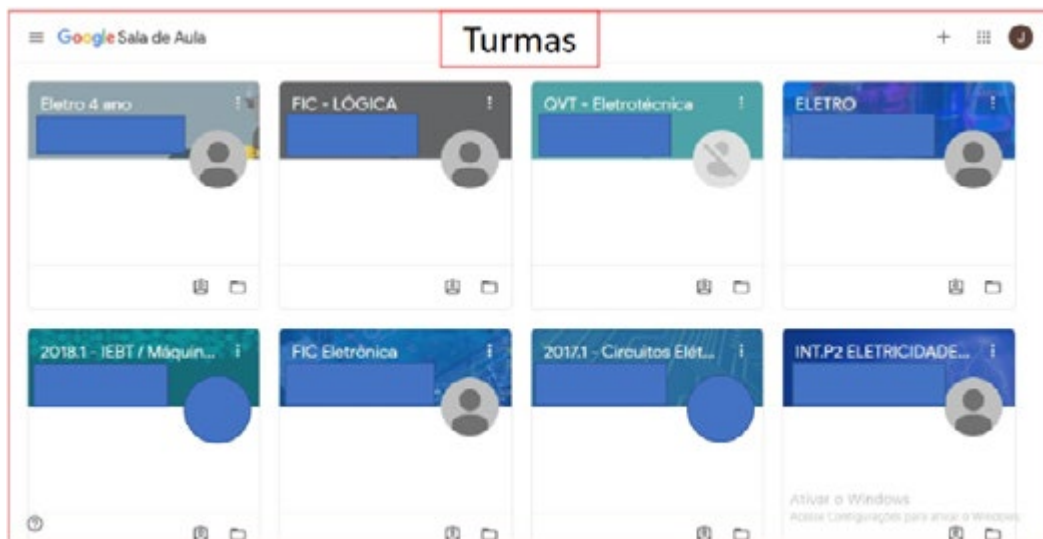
Google Sala de Aula

Turmas

+

J

Eletro 4 ano

FIC - LÓGICA

QVT - Eletrotécnica

ELETRO

2018.1 - IEBT / Máquin...

FIC Eletrônica

2017.1 - Circuitos Elét...

INT.P2 ELETRICIDADE...

Ativar o Windows
Acesse Configurações para ativar o Windows.

?